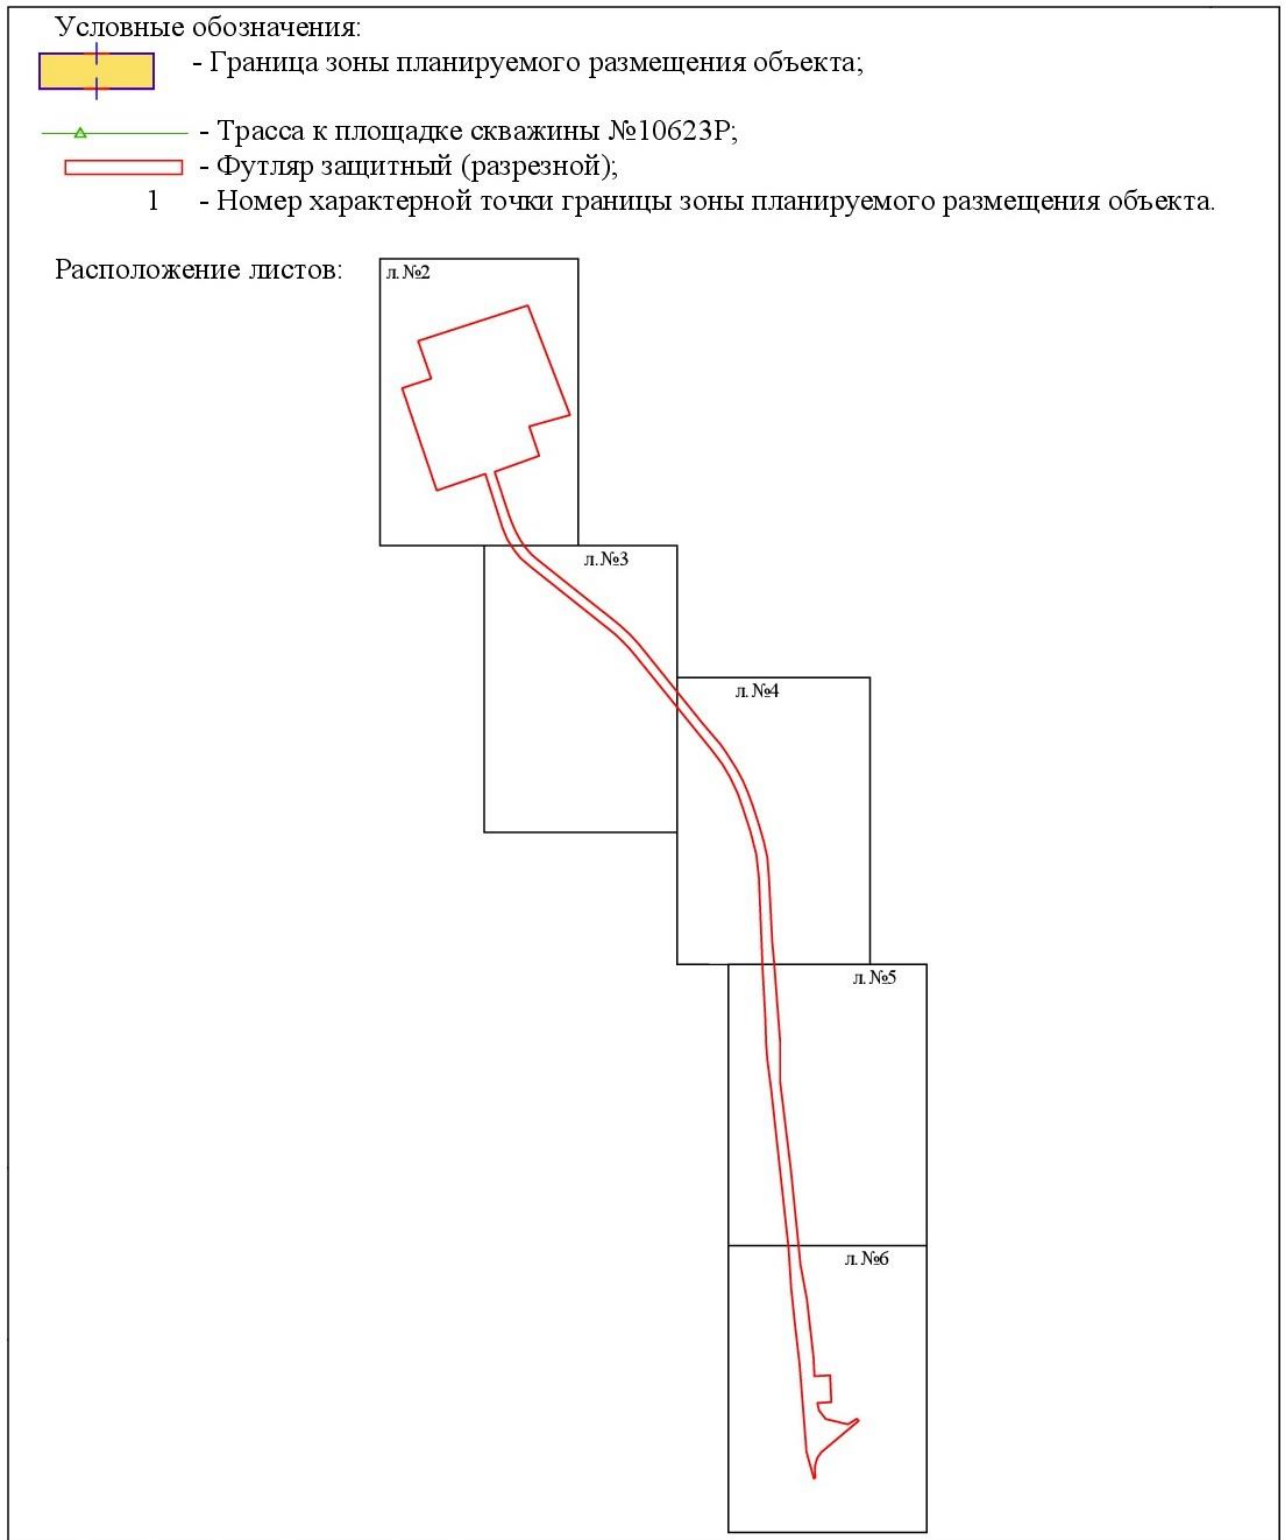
Условные обозначения:

- Граница зоны планируемого размещения объекта;

- Трасса к площадке скважины №10623Р;

- Футляр защитный (разрезной);

1 - Номер характерной точки границы зоны планируемого размещения объекта.

Расположение листов:

л. №2

л. №3

л. №4

л. №5

л. №6